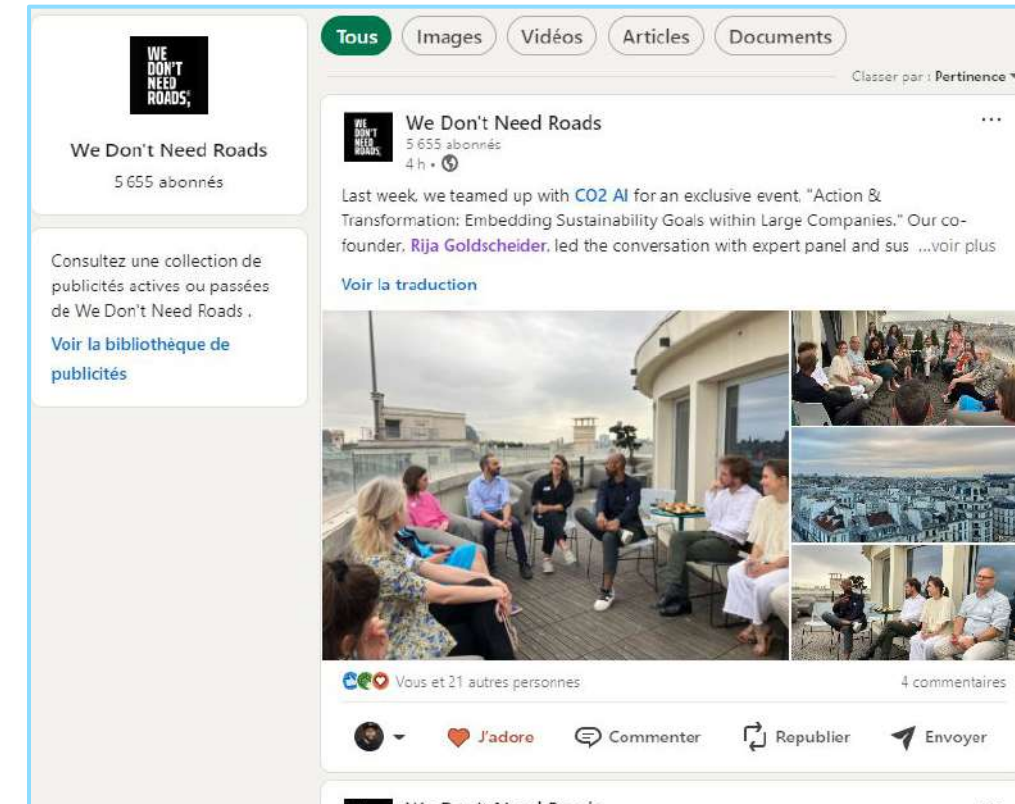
WE DON'T NEED ROADS,

We Don't Need Roads
5 655 abonnés

Consultez une collection de publicités actives ou passées de We Don't Need Roads .

Voir la bibliothèque de publicités

Tous Images Vidéos Articles Documents

Classer par : Pertinence

WE DON'T NEED ROADS

We Don't Need Roads
5 655 abonnés
4 h •

Last week, we teamed up with CO2 AI for an exclusive event, "Action & Transformation: Embedding Sustainability Goals within Large Companies." Our co-founder, Rija Goldscheider, led the conversation with expert panel and sus ...voir plus

Voir la traduction

Vous et 21 autres personnes

4 commentaires

J'adore Commenter Republier Envoyer